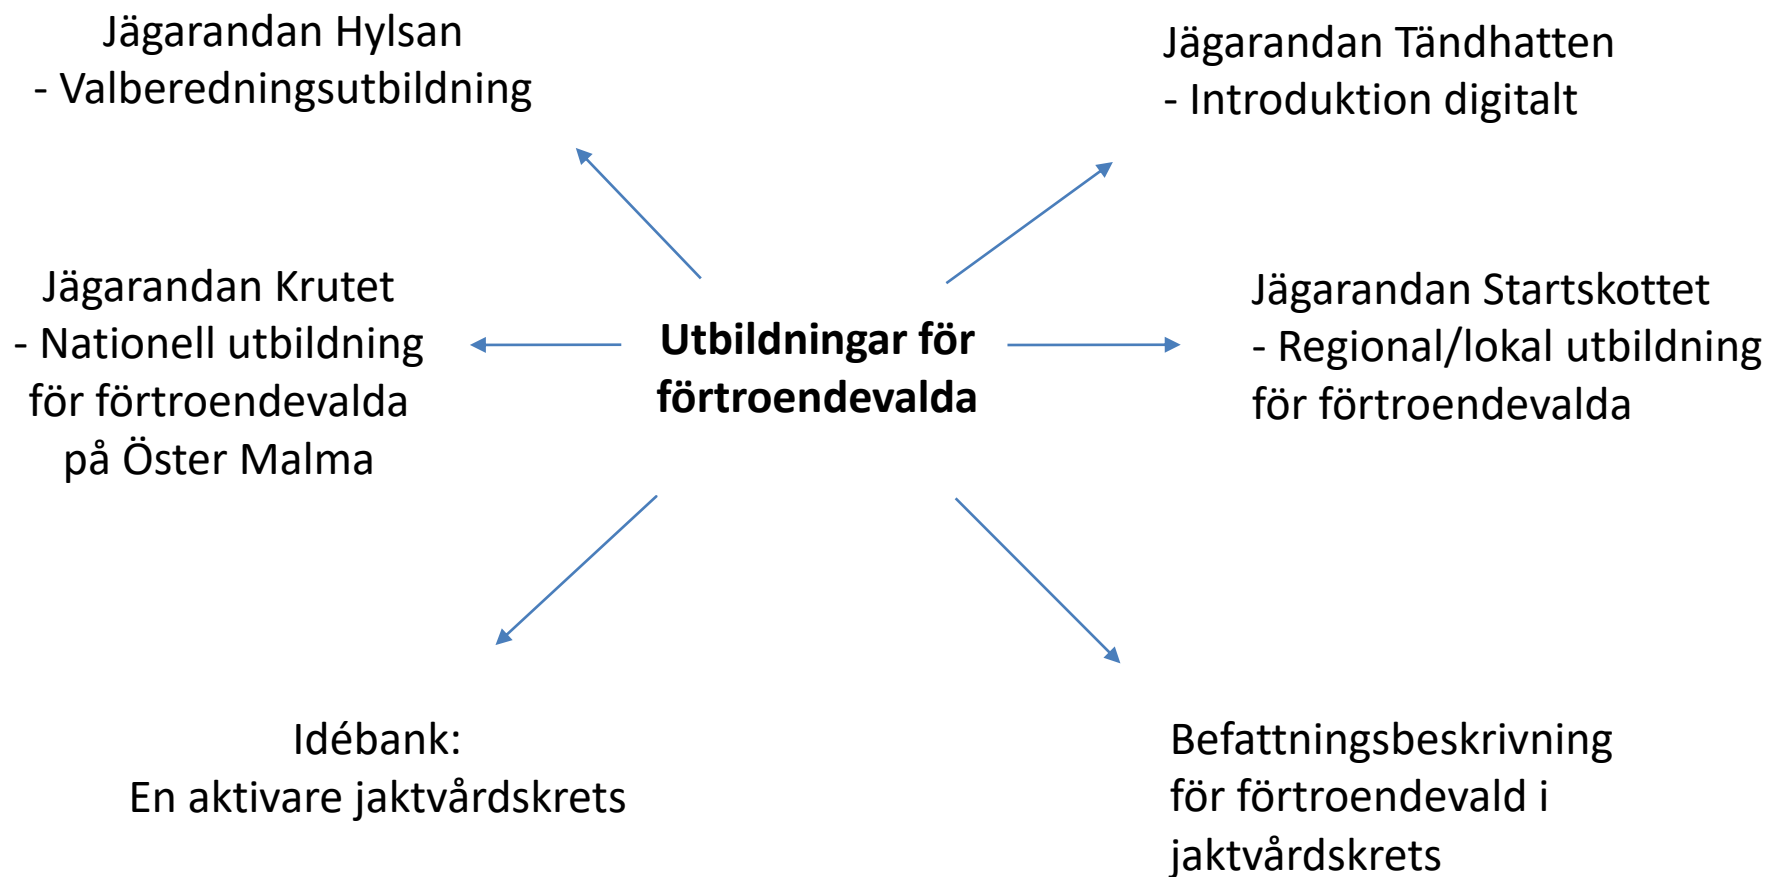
Jägarandan Hylsan
- Valberedningsutbildning

Jägarandan Tändhatten
- Introduktion digitalt

Jägarandan Krutet
- Nationell utbildning för förtroendevalda på Öster Malma

**Utbildningar för förtroendevalda**

Jägarandan Startskottet
- Regional/lokal utbildning för förtroendevalda

Idébank:
En aktivare jaktvårdskrets

Befattningsbeskrivning för förtroendevald i jaktvårdskrets